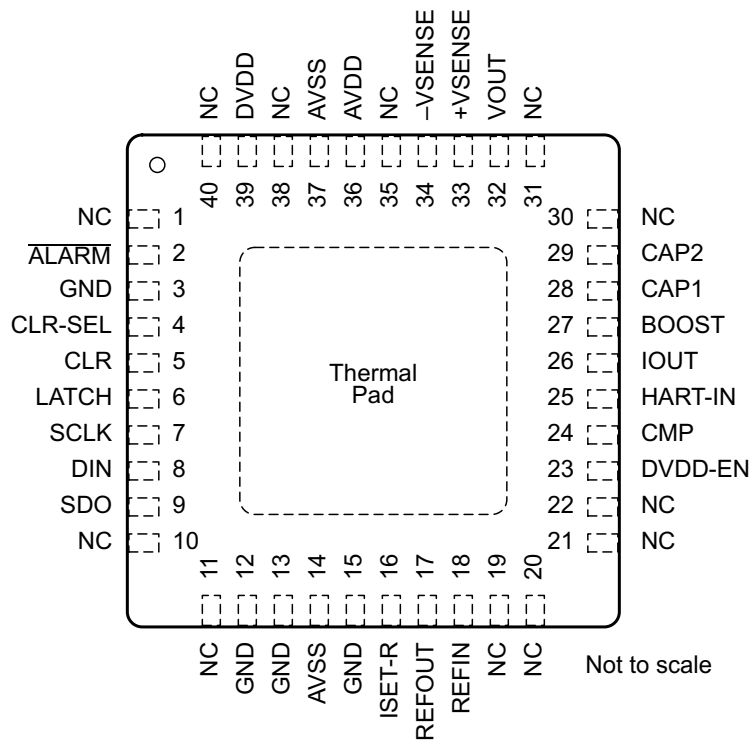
NC DVDD NC AVSS AVDD NC –VSENSE +VSENSE VOUT NC

40 39 38 37 36 35 34 33 32 31

NC 1
$\overline{ALARM}$ 2
GND 3
CLR-SEL 4
CLR 5
LATCH 6
SCLK 7
DIN 8
SDO 9
NC 10

30 NC
29 CAP2
28 CAP1
27 BOOST
26 IOUT
25 HART-IN
24 CMP
23 DVDD-EN
22 NC
21 NC

Thermal Pad

11 12 13 14 15 16 17 18 19 20

NC GND GND AVSS GND ISET-R REFOUT REFIN NC NC

Not to scale